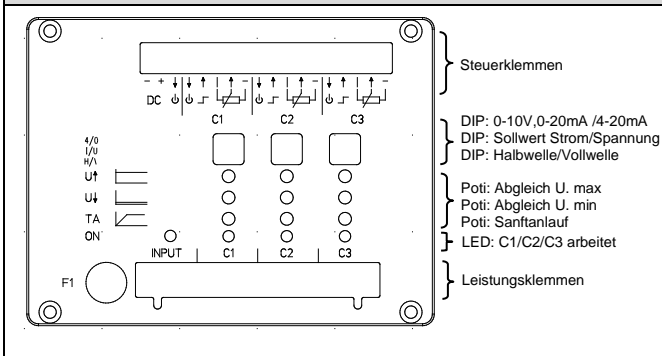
Steuerklemmen

– + DC

C1 C2 C3

DIP: 0-10V,0-20mA /4-20mA
DIP: Sollwert Strom/Spannung
DIP: Halbwelle/Vollwelle

4/0
I/U
H/\
U↑
U↓
TA
ON

Poti: Abgleich U. max
Poti: Abgleich U. min
Poti: Sanftanlauf

LED: C1/C2/C3 arbeitet

INPUT C1 C2 C3

F1

Leistungsklemmen